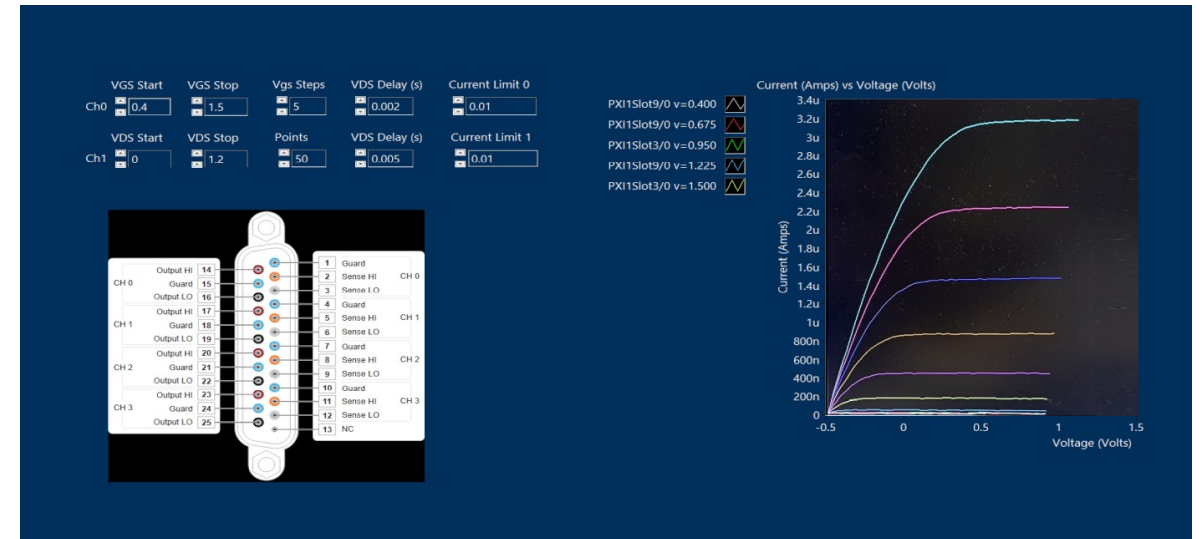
VGS Start VGS Stop Vgs Steps VDS Delay (s) Current Limit 0

Ch0 0.4 1.5 5 0.002 0.01

VDS Start VDS Stop Points VDS Delay (s) Current Limit 1

Ch1 0 1.2 50 0.005 0.01

CH 0
Output HI 14
Guard 15
Output LO 16
CH 1
Output HI 17
Guard 18
Output LO 19
CH 2
Output HI 20
Guard 21
Output LO 22
CH 3
Output HI 23
Guard 24
Output LO 25

1 Guard
2 Sense HI
3 Sense LO
CH 0
4 Guard
5 Sense HI
6 Sense LO
CH 1
7 Guard
8 Sense HI
9 Sense LO
CH 2
10 Guard
11 Sense HI
12 Sense LO
CH 3
13 NC

PXI1Slot9/0 v=0.400
PXI1Slot9/0 v=0.675
PXI1Slot3/0 v=0.950
PXI1Slot9/0 v=1.225
PXI1Slot3/0 v=1.500

Current (Amps) vs Voltage (Volts)

3.4u
3.2u
3u
2.8u
2.6u
2.4u
2.2u
2u
1.8u
1.6u
1.4u
1.2u
1u
800n
600n
400n
200n
0

Current (Amps)

-0.5 0 0.5 1 1.5

Voltage (Volts)